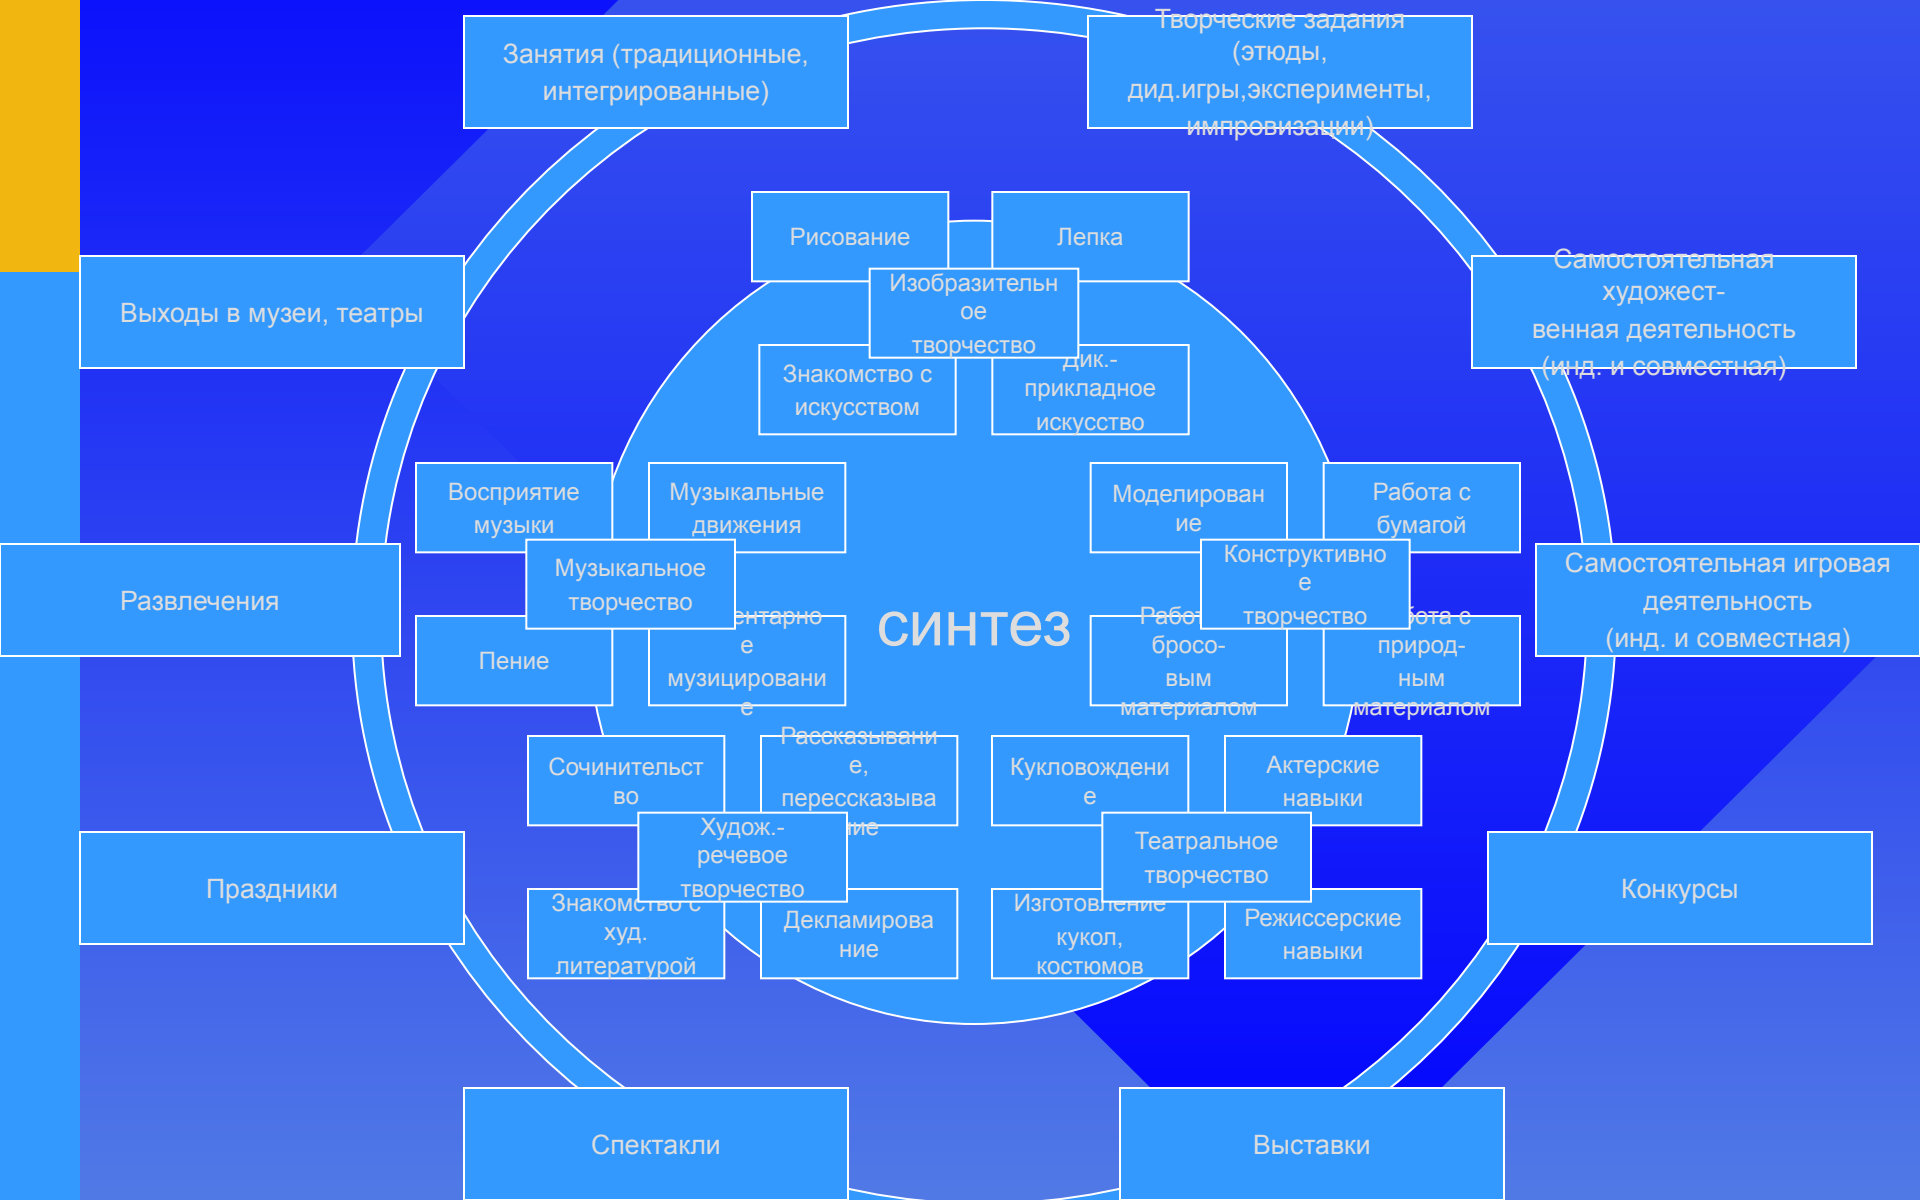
Занятия (традиционные, интегрированные)

Творческие задания (этюды, дид.игры,эксперименты, импровизации)

Выходы в музеи, театры

Самостоятельная художест-венная деятельность (инд. и совместная)

Рисование

Лепка

Изобразительное творчество

Знакомство с искусством

Дек.-прикладное искусство

Восприятие музыки

Музыкальные движения

Музыкальное творчество

Пение

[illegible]ентарное музицирование

Моделирование

Работа с бумагой

Конструктивное творчество

Работ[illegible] бросо-вым материалом

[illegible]бота с природ-ным материалом

Развлечения

синтез

Самостоятельная игровая деятельность (инд. и совместная)

Сочинительство

Рассказывание, пересказыва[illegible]ние

Худож.-речевое творчество

Знакомство с худ. литературой

Декламирование

Кукловождение

Актерские навыки

Театральное творчество

Изготовление кукол, костюмов

Режиссерские навыки

Праздники

Конкурсы

Спектакли

Выставки